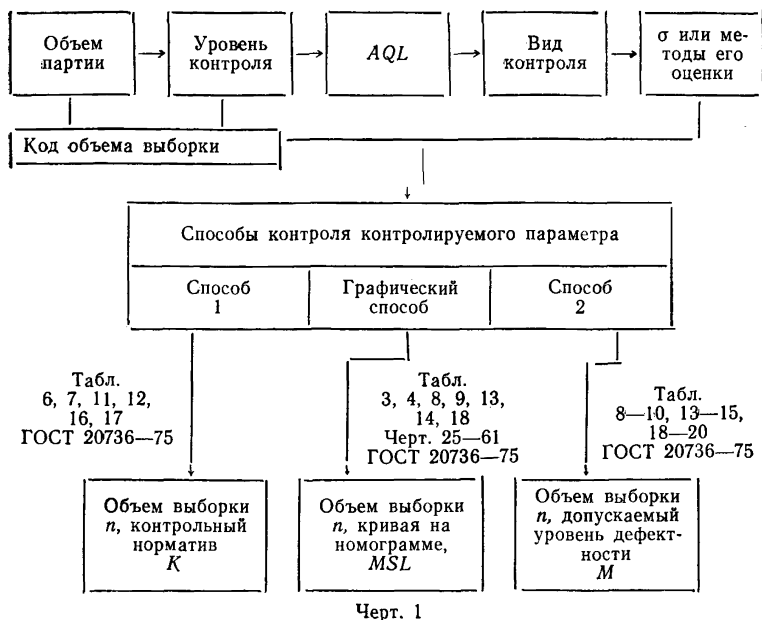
Объем партии

Уровень контроля

$AQL$

Вид контроля

σ или методы его оценки

Код объема выборки

Способы контроля контролируемого параметра

Способ 1

Графический способ

Способ 2

Табл. 6, 7, 11, 12, 16, 17 ГОСТ 20736—75

Табл. 3, 4, 8, 9, 13, 14, 18 Черт. 25—61 ГОСТ 20736—75

Табл. 8—10, 13—15, 18—20 ГОСТ 20736—75

Объем выборки $n$, контрольный норматив $K$

Объем выборки $n$, кривая на номограмме, $MSL$

Объем выборки $n$, допускаемый уровень дефектности $M$

Черт. 1